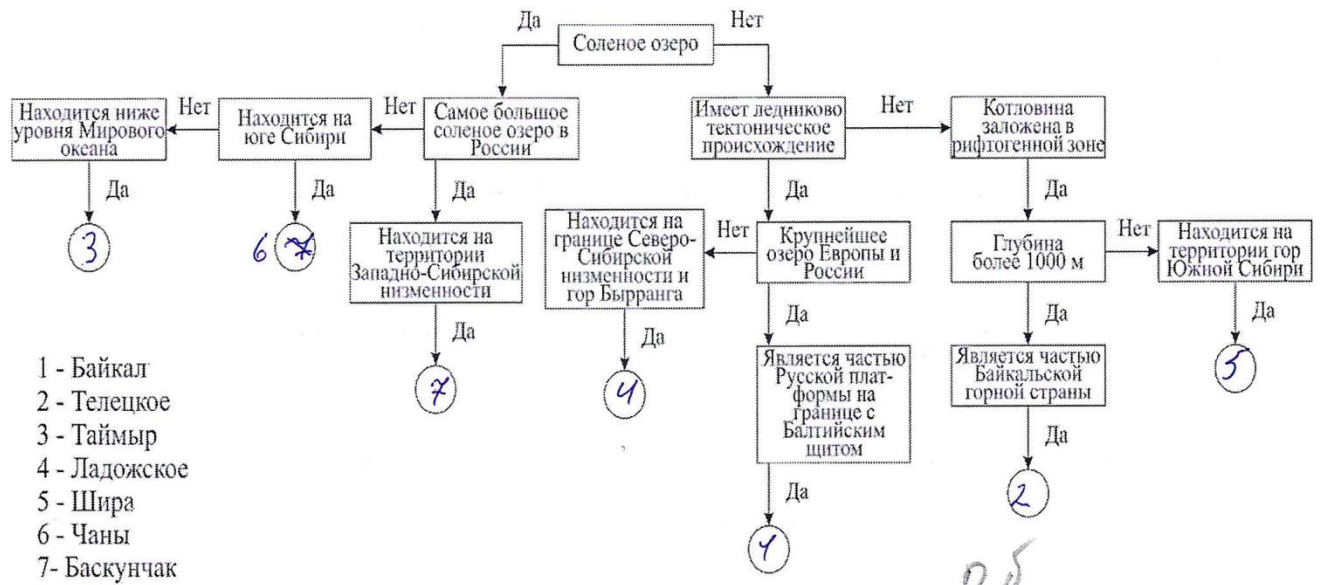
Да Соленое озеро Нет

Находится ниже уровня Мирового океана
Нет
Находится на юге Сибири
Нет
Самое большое соленое озеро в России
Имеет ледниково тектоническое происхождение
Нет
Котловина заложена в рифтогенной зоне

Да
Да
Да
Да
Да

3
6 7
Находится на территории Западно-Сибирской низменности
Находится на границе Северо-Сибирской низменности и гор Бырранга
Нет
Крупнейшее озеро Европы и России
Глубина более 1000 м
Нет
Находится на территории гор Южной Сибири

Да
Да
Да
Да
Да

1 - Байкал
2 - Телецкое
3 - Таймыр
4 - Ладожское
5 - Шира
6 - Чаны
7- Баскунчак

7
4
Является частью Русской платформы на границе с Балтийским щитом
Является частью Байкальской горной страны
5

Да
Да

2
4

0,5